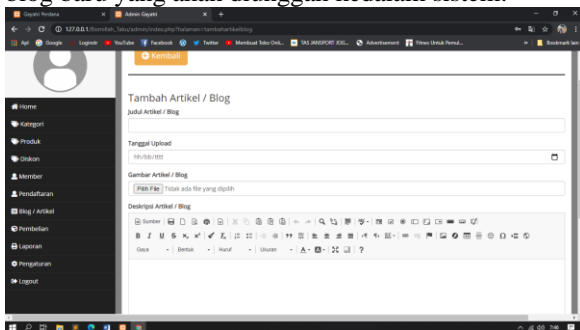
Blog baru yang akan diunggah kedalam sistem.

Gayatri Perdana | Admin Gayatri

127.0.0.1/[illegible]/admin/index.php?halaman=tambahartikelblog

Apl Google Loginstr YouTube Facebook Twitter Membuat Toko Onli... TAS JANSPORT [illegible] Advertisement Fitnes Untuk Pemul... Bookmark lain

Kembali

Home
Kategori
Produk
Diskon
Member
Pendaftaran
Blog / Artikel
Pembelian
Laporan
Pengaturan
Logout

Tambah Artikel / Blog

Judul Artikel / Blog

Tanggal Upload
hh/bb/tttt

Gambar Artikel / Blog
Pilih File Tidak ada file yang dipilih

Deskripsi Artikel / Blog
Sumber
Gaya Bentuk Huruf Ukuran ?